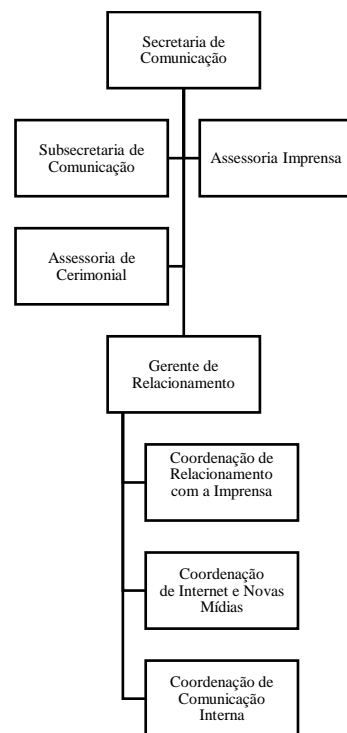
Secretaria de Comunicação

Subsecretaria de Comunicação

Assessoria Imprensa

Assessoria de Cerimonial

Gerente de Relacionamento

Coordenação de Relacionamento com a Imprensa

Coordenação de Internet e Novas Mídias

Coordenação de Comunicação Interna